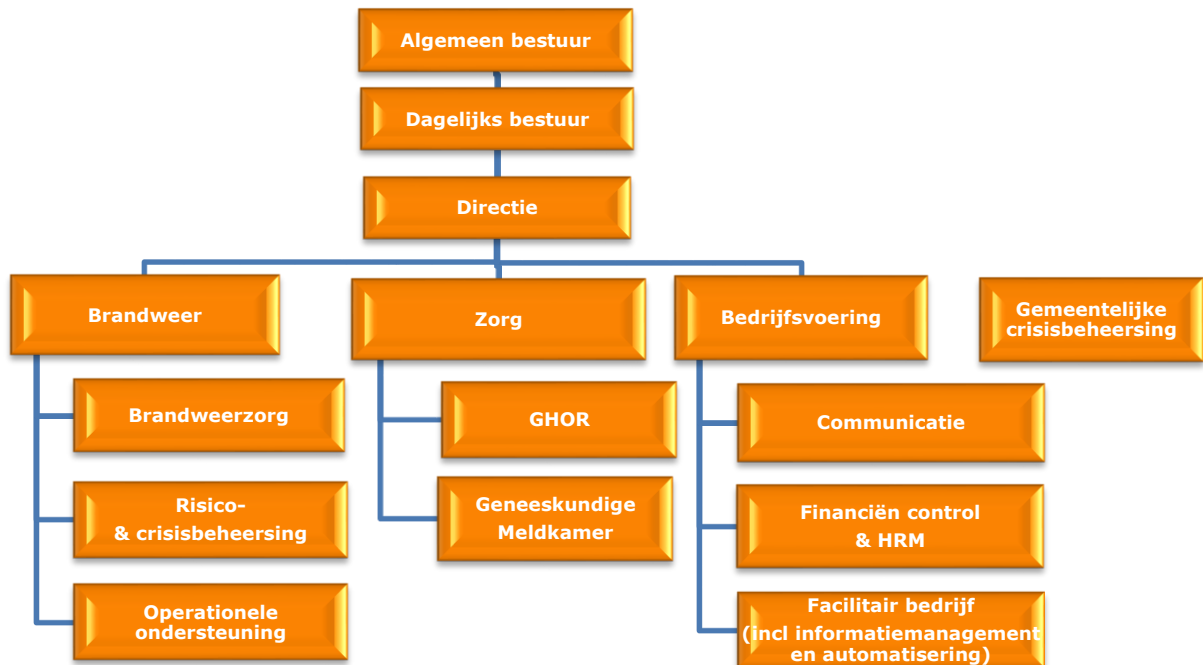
Algemeen bestuur

Dagelijks bestuur

Directie

Brandweer

Zorg

Bedrijfsvoering

Gemeentelijke crisisbeheersing

Brandweerzorg

Risico- & crisisbeheersing

Operationele ondersteuning

GHOR

Geneeskundige Meldkamer

Communicatie

Financiën control & HRM

Facilitair bedrijf (incl informatiemanagement en automatisering)